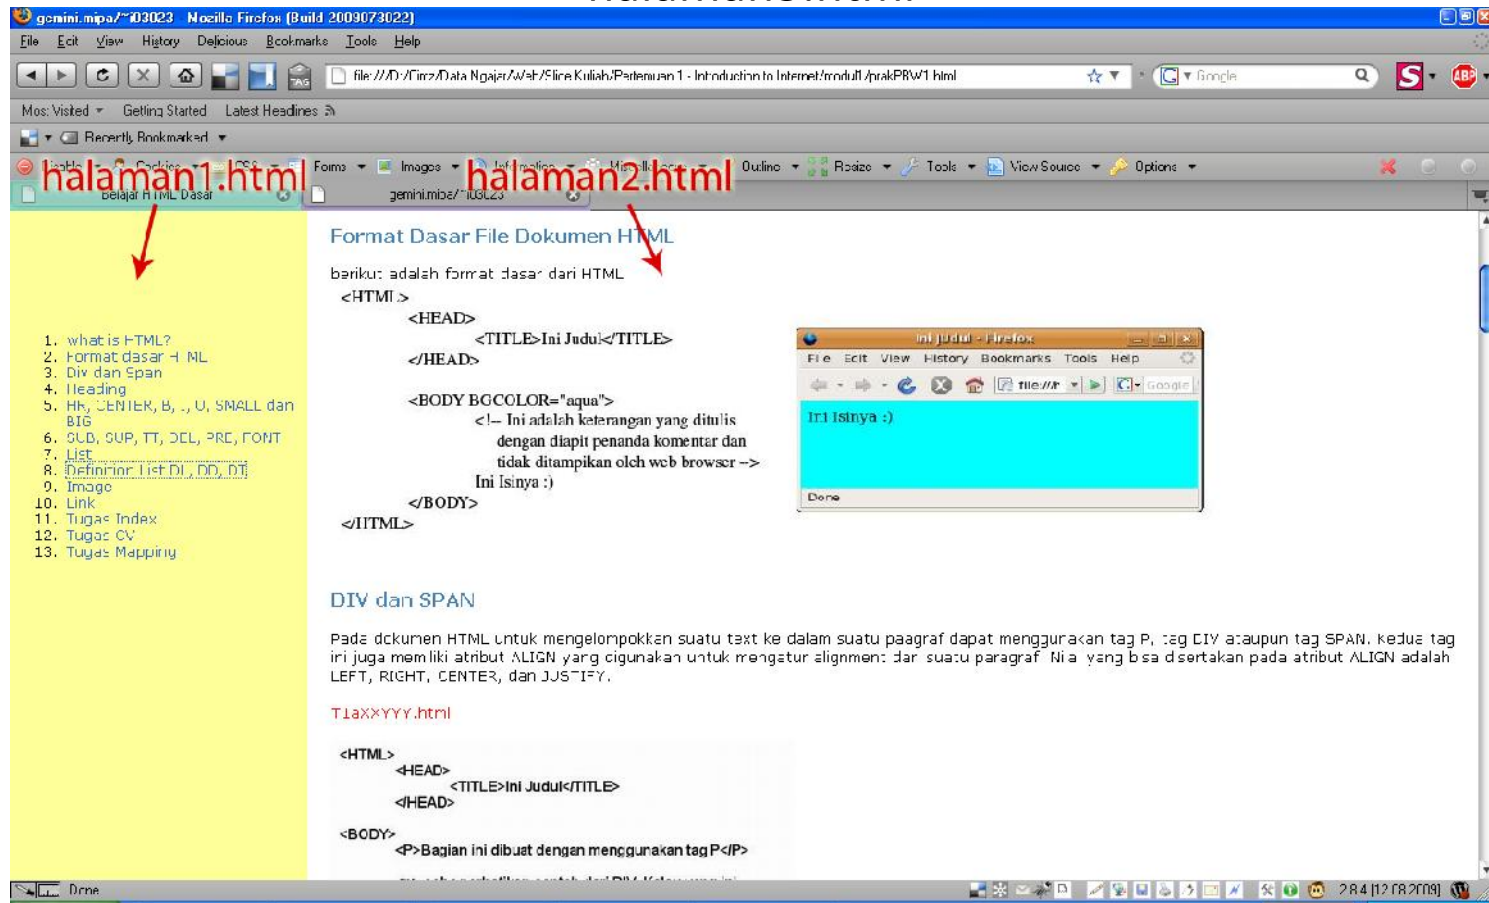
gemini.mipa/~i03023 Mozilla Firefox (Build 2009073022)

File Edit View History Delicious Bookmarks Tools Help

file:///D:/Cinz/Data Ngajar/Web/Slice Kuliah/Pertemuan 1 - Introduction to Internet/modul1/prakPBW1.html

Google

Most Visited Getting Started Latest Headlines

Recently Bookmarked

Forms Images Outline Resize Tools View Source Options

halaman1.html

halaman2.html

Belajar HTML Dasar

gemini.mipa/~i03023

1. what is HTML?
2. Format dasar HTML
3. Div dan Span
4. Heading
5. HR, CENTER, B, I, U, SMALL dan BIG
6. SUB, SUP, TT, DEL, PRE, FONT
7. List
8. Definition List DL, DD, DT
9. Image
10. Link
11. Tugas Index
12. Tugas CV
13. Tugas Mapping

Format Dasar File Dokumen HTML

berikut adalah format dasar dari HTML

<HTML>
<HEAD>
<TITLE>Ini Judul</TITLE>
</HEAD>

<BODY BGCOLOR="aqua">
<!-- Ini adalah keterangan yang ditulis dengan diapit penanda komentar dan tidak ditampikan oleh web browser -->
Ini Isinya :)
</BODY>
</HTML>

Ini Judul - Firefox

File Edit View History Bookmarks Tools Help

file:///

Google

Ini Isinya :)

Done

DIV dan SPAN

Pada dokumen HTML untuk mengelompokkan suatu text ke dalam suatu paagraf dapat menggunakan tag P, tag DIV ataupun tag SPAN. Kedua tag ini juga memiliki atribut ALIGN yang digunakan untuk mengatur alignment dari suatu paragraf. Nilai yang bisa disertakan pada atribut ALIGN adalah LEFT, RIGHT, CENTER, dan JUSTIFY.

T1aXXYYY.html

<HTML>
<HEAD>
<TITLE>Ini Judul</TITLE>
</HEAD>

<BODY>
<P>Bagian ini dibuat dengan menggunakan tag P</P>

Done

28.4 [12/08/2009]